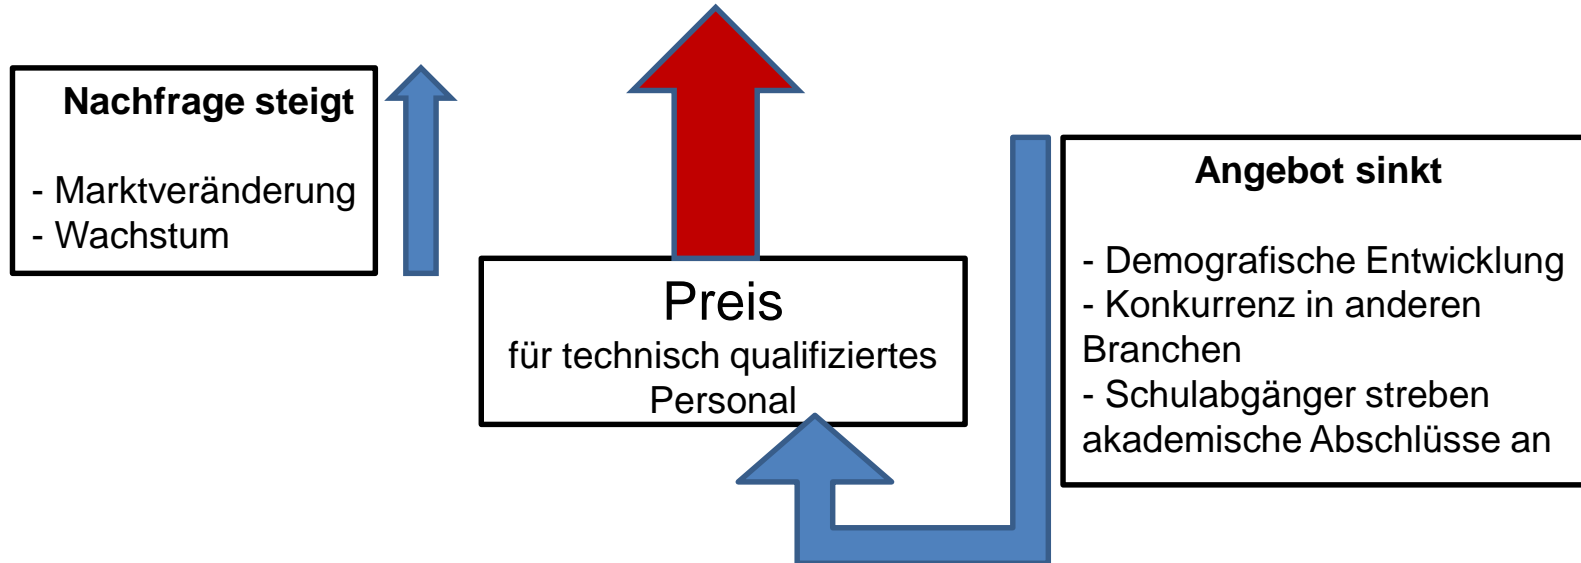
Nachfrage steigt

- Marktveränderung
- Wachstum

Preis
für technisch qualifiziertes Personal

Angebot sinkt

- Demografische Entwicklung
- Konkurrenz in anderen Branchen
- Schulabgänger streben akademische Abschlüsse an